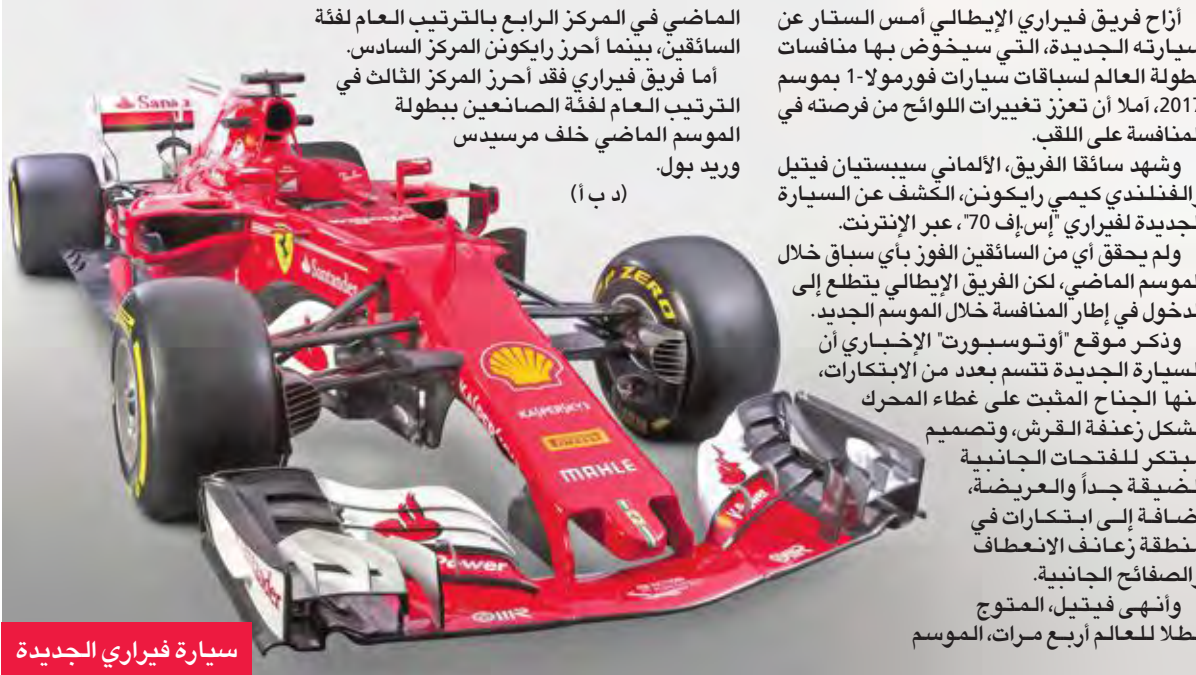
أزاح فريق فيراري الإيطالي أمس الستار عن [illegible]سيارته الجديدة، التي سيخوض بها منافسات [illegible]بطولة العالم لسباقات سيارات فورمولا-1 بموسم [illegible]2017، آملا أن تعزز تغييرات اللوائح من فرصته في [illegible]المنافسة على اللقب.

وشهد سائقا الفريق، الألماني سيبستيان فيتيل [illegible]والفنلندي كيمي رايكونن، الكشف عن السيارة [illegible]الجديدة لفيراري "إس إف 70"، عبر الإنترنت.

ولم يحقق أي من السائقين الفوز بأي سباق خلال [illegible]الموسم الماضي، لكن الفريق الإيطالي يتطلع إلى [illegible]الدخول في إطار المنافسة خلال الموسم الجديد.

وذكر موقع "أوتوسبورت" الإخباري أن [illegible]السيارة الجديدة تتسم بعدد من الابتكارات، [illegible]منها الجناح المثبت على غطاء المحرك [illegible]بشكل زعنفة القرش، وتصميم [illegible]مبتكر للفتحات الجانبية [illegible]الضيقة جداً والعريضة، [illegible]إضافة إلى ابتكارات في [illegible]منطقة زعانف الانعطاف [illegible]والصفائح الجانبية.

وأنهى فيتيل، المتوج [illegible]بطلا للعالم أربع مرات، الموسم

الماضي في المركز الرابع بالترتيب العام لفئة السائقين، بينما أحرز رايكونن المركز السادس.

أما فريق فيراري فقد أحرز المركز الثالث في الترتيب العام لفئة الصانعين ببطولة الموسم الماضي خلف مرسيدس وريد بول.

(د ب أ)

Santander

Shell

KASPERSKY

PIRELLI

MAHLE

P ZERO

Power

سيارة فيراري الجديدة